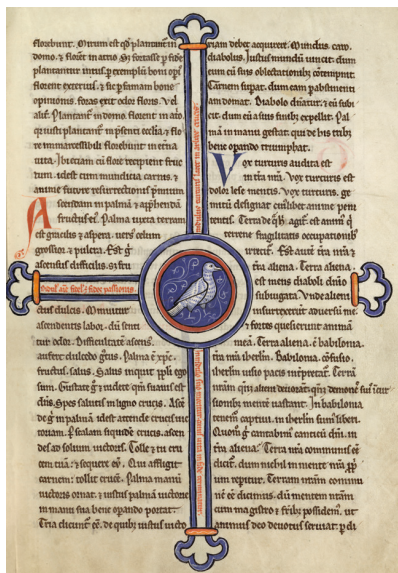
florebunt. O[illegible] plantare in domo. ? florer in atrio. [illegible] plantantur uirtutes exemplis boni op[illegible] florent exterius ? sic fama bone opinionis foras exit odor floris. Vel aliter. Plantant in domo florent in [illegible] qui justi plantanur in presenti ecclesia ? flo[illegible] re inmarcessibili florebunt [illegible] uita. Ibi etiam eis flore recipient fruc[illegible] tum. Scilicet cum munditia carnis. ? animie fuerit resurrectionis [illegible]

A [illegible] in palma ? asp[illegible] fructus el. Palma uirtus terram tenet. Est gracilis ? aspera. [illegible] grossior ? pulcra. Est grauis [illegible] ascensus difficilis. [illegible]

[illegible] dulcis. Minuitur ascendentis labor. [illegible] austere dulcedo gustus. Palma ? xpc. fructus salus. Salus inquit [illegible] sum. Gustate ? uidete quam suauis est dominus. Spes salutis in ligno crucis. Ascende in palmam. ? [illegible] crucis uin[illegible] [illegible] Tolle crucem tuam ? sequere me. Qui adfligit carnem: tollit crucem. Palma manibus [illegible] iustus palma uictorie in manu sua bene operando portat. Tria dicuntur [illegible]

tamen debet acquirere. Mundus cavo domo. Iustus mundi uincit. Dum cum eis suis oblectamentis contempnit. Satanam superat. Dum eam pabulis mentis non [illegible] domat. Diabolo dicitur ? ei subicitur: dum eum a suis finibus expellit. Palma in manu gestat. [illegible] bene operando triumphat.

Vox turturis audita est in terra nostra. Vox turturis est dolor siue gemitus. Vox turturis, gemitu designat cum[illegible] terrenam. Terra de qua agitur. Est animus terrene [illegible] occupationibus infectus. Est autem terra nostra ? terra aliena. Terra aliena, est mens diaboli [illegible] subiugata. Unde aliena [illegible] siue fortes quesierunt animam meam. Terra aliena. ? Babilonia. Terra nostra Iherusalem. Babilonia confusio. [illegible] Iherusalem ... Quomodo cantabimus canticum domini in terra aliena? Terra nostra communis est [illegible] dum nichil in mente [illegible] de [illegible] Terram nostram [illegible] dicimus. Dum mentem nostram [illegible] possidemus. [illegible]

Diuina est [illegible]

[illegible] fidei passionis

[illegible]

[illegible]